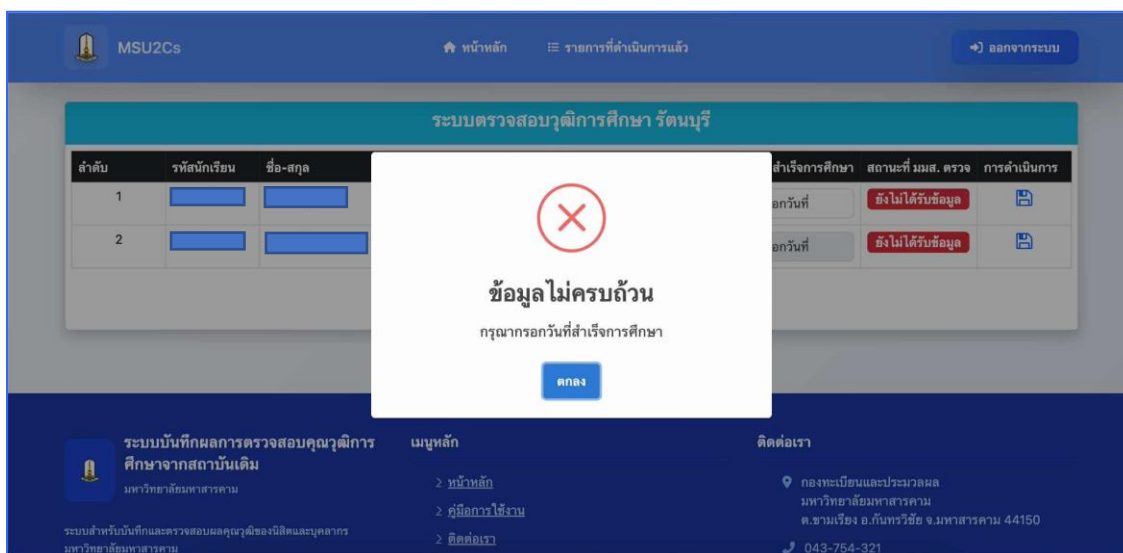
MSU2Cs

หน้าหลัก ☰ รายการที่ดำเนินการแล้ว

ออกจากระบบ

ระบบตรวจสอบวุฒิการศึกษา รัตนบุรี

| ลำดับ | รหัสนักเรียน | ชื่อ-สกุล | สำเร็จการศึกษา | สถานะที่ มมส. ตรวจ | การดำเนินการ |
|---|---|---|---|---|---|
| 1 | | | อกวันที่ | ยังไม่ได้รับข้อมูล | |
| 2 | | | อกวันที่ | ยังไม่ได้รับข้อมูล | |

ข้อมูลไม่ครบถ้วน

กรุณากรอกวันที่สำเร็จการศึกษา

ตกลง

ระบบบันทึกผลการตรวจสอบคุณวุฒิการศึกษาจากสถาบันเดิม

มหาวิทยาลัยมหาสารคาม

ระบบสำหรับบันทึกและตรวจสอบผลคุณวุฒิของนิสิตและบุคลากร มหาวิทยาลัยมหาสารคาม

เมนูหลัก

> หน้าหลัก

> คู่มือการใช้งาน

> ติดต่อเรา

ติดต่อเรา

กองทะเบียนและประมวลผล มหาวิทยาลัยมหาสารคาม ต.ขามเรียง อ.กันทรวิชัย จ.มหาสารคาม 44150

043-754-321